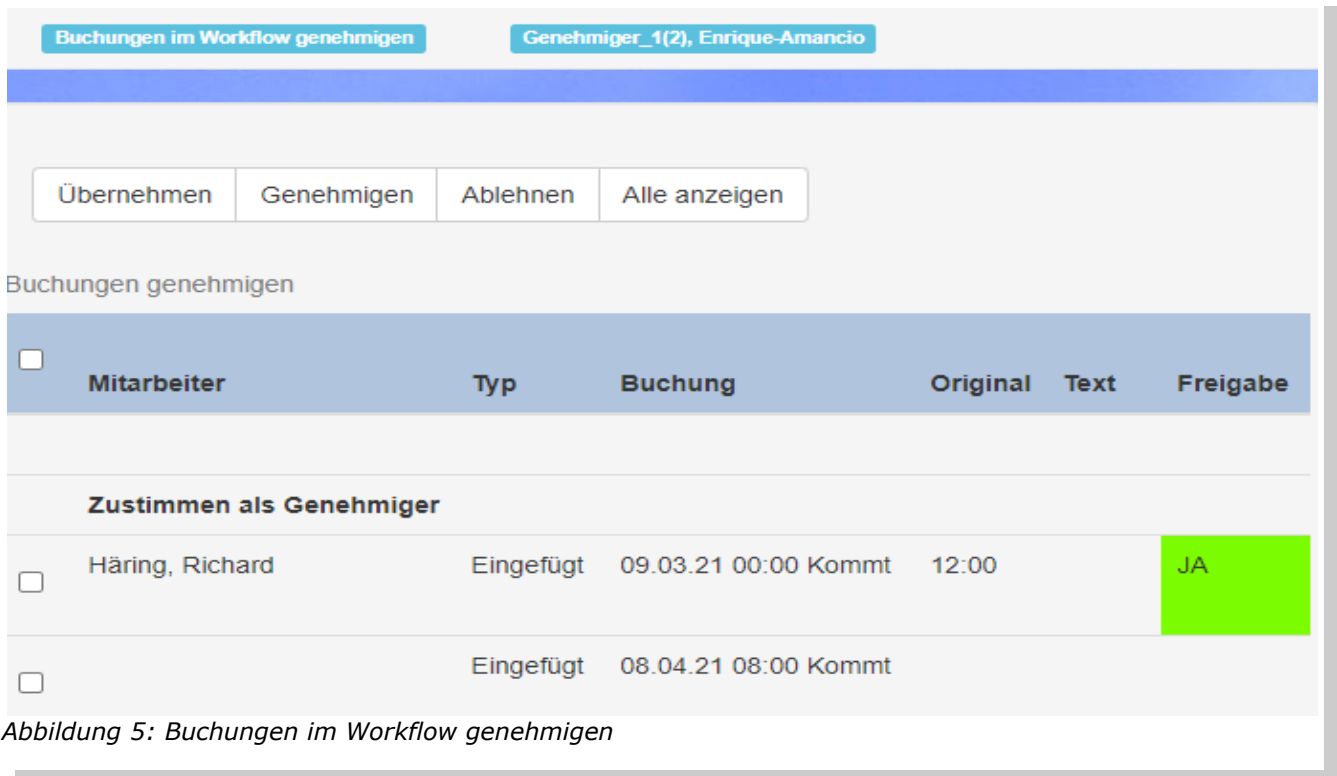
Buchungen im Workflow genehmigen

Genehmiger_1(2), Enrique-Amancio

Übernehmen | Genehmigen | Ablehnen | Alle anzeigen

Buchungen genehmigen

| | Mitarbeiter | Typ | Buchung | Original | Text | Freigabe |
|---|---|---|---|---|---|---|
| | Zustimmen als Genehmiger | | | | | |
| | Häring, Richard | Eingefügt | 09.03.21 00:00 Kommt | 12:00 | | JA |
| | | Eingefügt | 08.04.21 08:00 Kommt | | | |

Abbildung 5: Buchungen im Workflow genehmigen